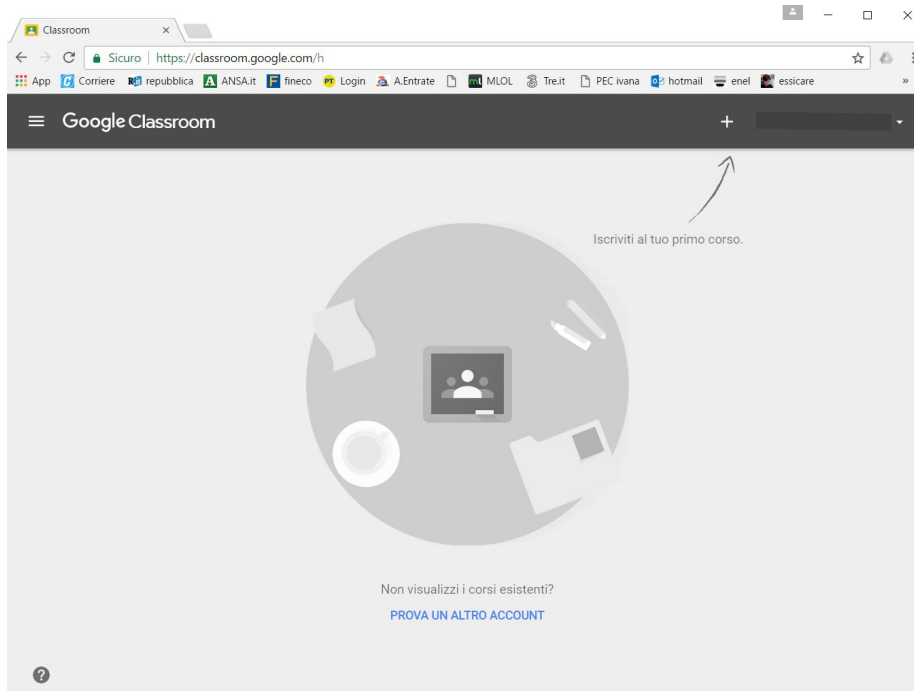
Classroom ×

Sicuro | https://classroom.google.com/h

App Corriere repubblica ANSA.it fineco Login A.Entrate MLOL Tre.it PEC ivana hotmail enel essicare »

Google Classroom +

Iscriviti al tuo primo corso.

Non visualizzi i corsi esistenti?

PROVA UN ALTRO ACCOUNT

?